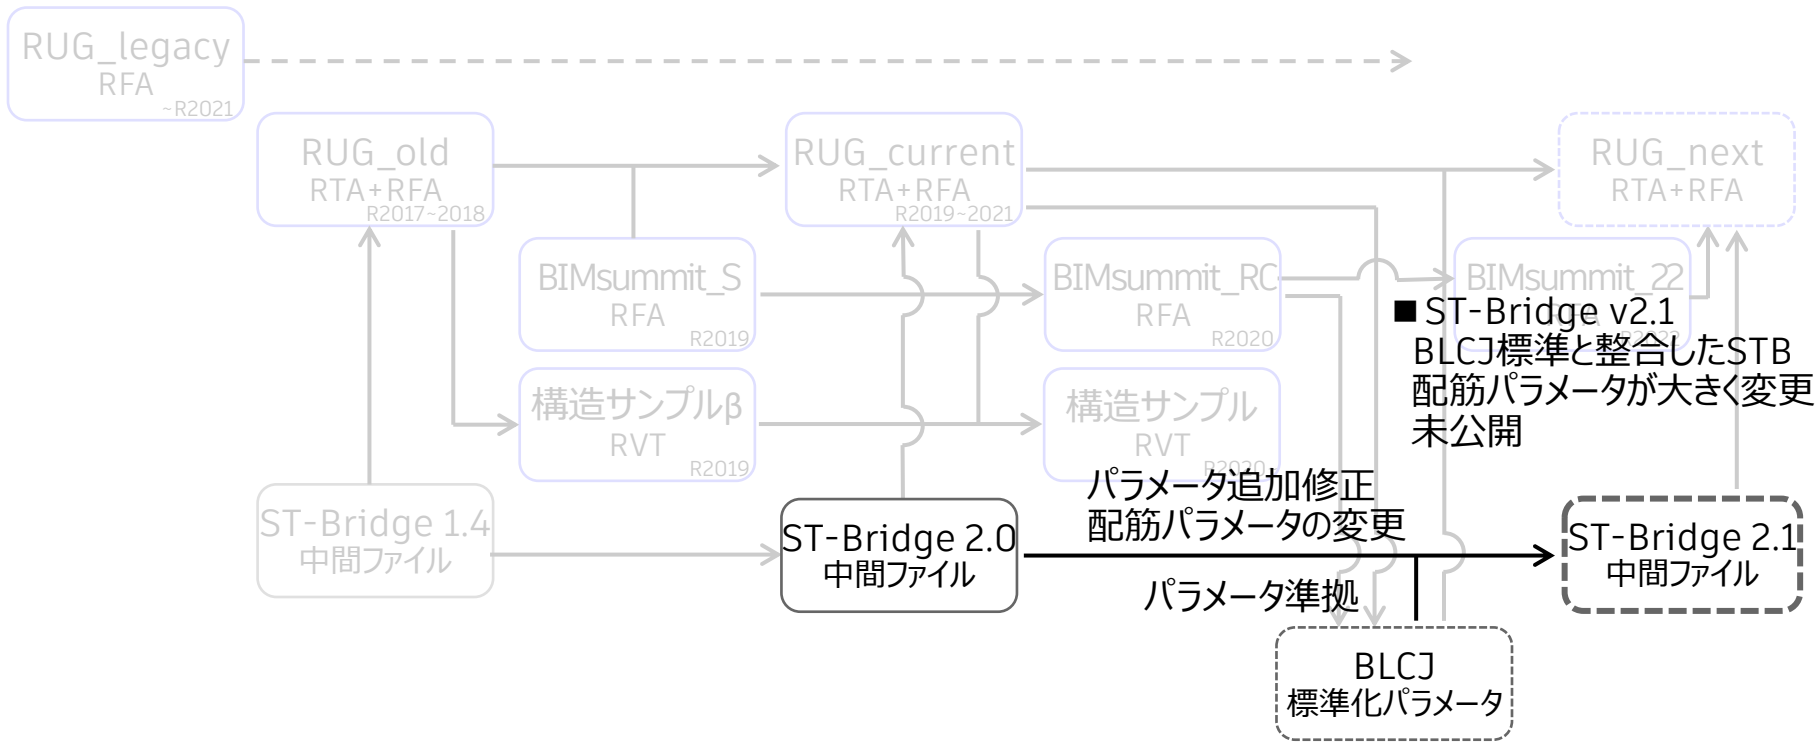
RUG_legacy
RFA
~R2021

RUG_old
RTA+RFA
R2017~2018

RUG_current
RTA+RFA
R2019~2021

RUG_next
RTA+RFA

BIMsummit_S
RFA
R2019

BIMsummit_RC
RFA
R2020

BIMsummit_22

■ST-Bridge v2.1
BLCJ標準と整合したSTB
配筋パラメータが大きく変更
未公開

構造サンプルβ
RVT
R2019

構造サンプル
RVT
R2020

ST-Bridge 1.4
中間ファイル

ST-Bridge 2.0
中間ファイル

パラメータ追加修正
配筋パラメータの変更

ST-Bridge 2.1
中間ファイル

パラメータ準拠

BLCJ
標準化パラメータ